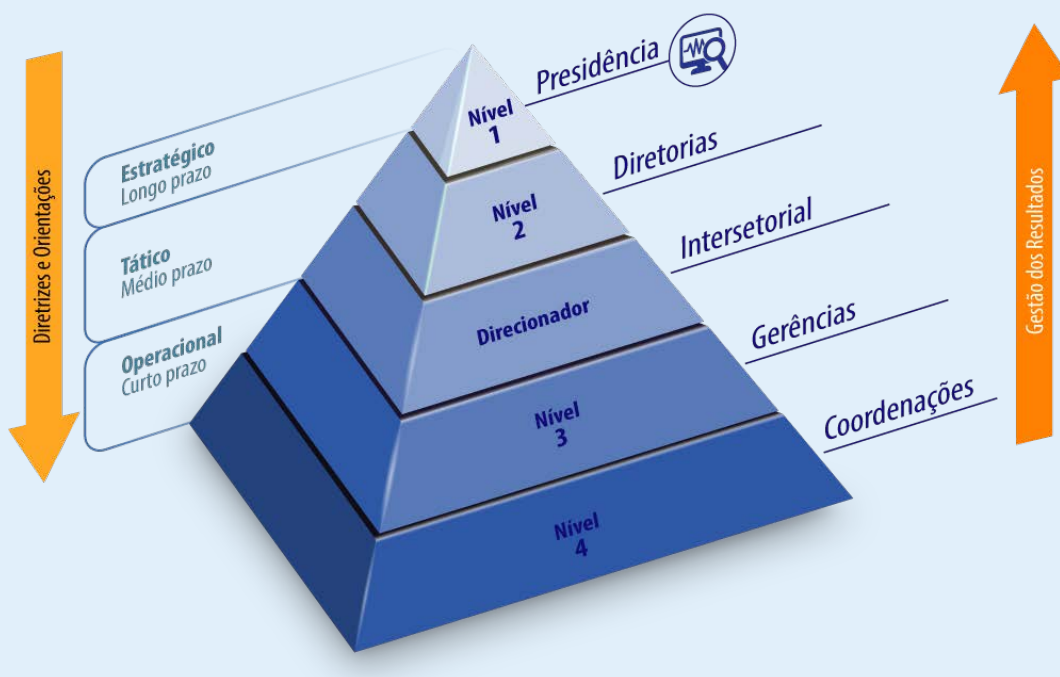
Diretrizes e Orientações

Estratégico
Longo prazo

Tático
Médio prazo

Operacional
Curto prazo

Nível 1

Nível 2

Direcionador

Nível 3

Nível 4

Presidência

Diretorias

Intersetorial

Gerências

Coordenações

Gestão dos Resultados